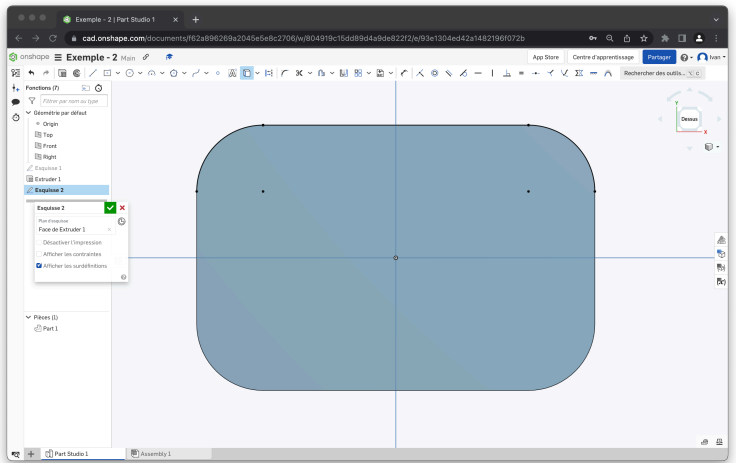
Exemple - 2 | Part Studio 1

cad.onshape.com/documents/f62a896269a2045e5e8c2706/w/804919c15dd89d4a9de822f2/e/93e1304ed42a1482196f072b

onshape Exemple - 2 Main

App Store
Centre d'apprentissage
Partager
Ivan

Rechercher des outils... ⌥ C

Fonctions (7)
Filtrer par nom ou type
Géométrie par défaut
Origin
Top
Front
Right
Esquisse 1
Extruder 1
Esquisse 2

Esquisse 2
Plan d'esquisse
Face de Extruder 1
Désactiver l'impression
Afficher les contraintes
Afficher les surdéfinitions

Pièces (1)
Part 1

Dessus
Y
X

Part Studio 1
Assembly 1